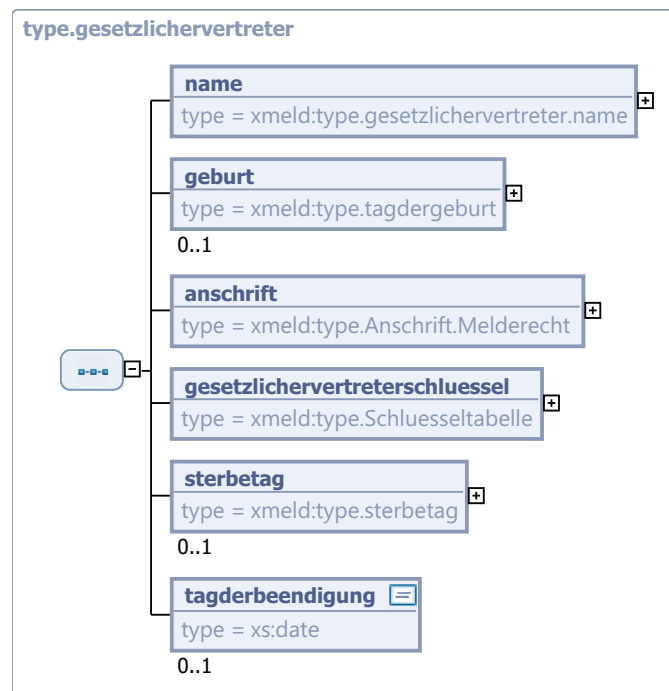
type.gesetzlichervertreter

name
type = xmeld:type.gesetzlichervertreter.name

geburt
type = xmeld:type.tagdergeburt
0..1

anschrift
type = xmeld:type.Anschrift.Melderecht

gesetzlichervertreterschluessel
type = xmeld:type.Schluesseltabelle

sterbetag
type = xmeld:type.sterbetag
0..1

tagderbeendigung
type = xs:date
0..1